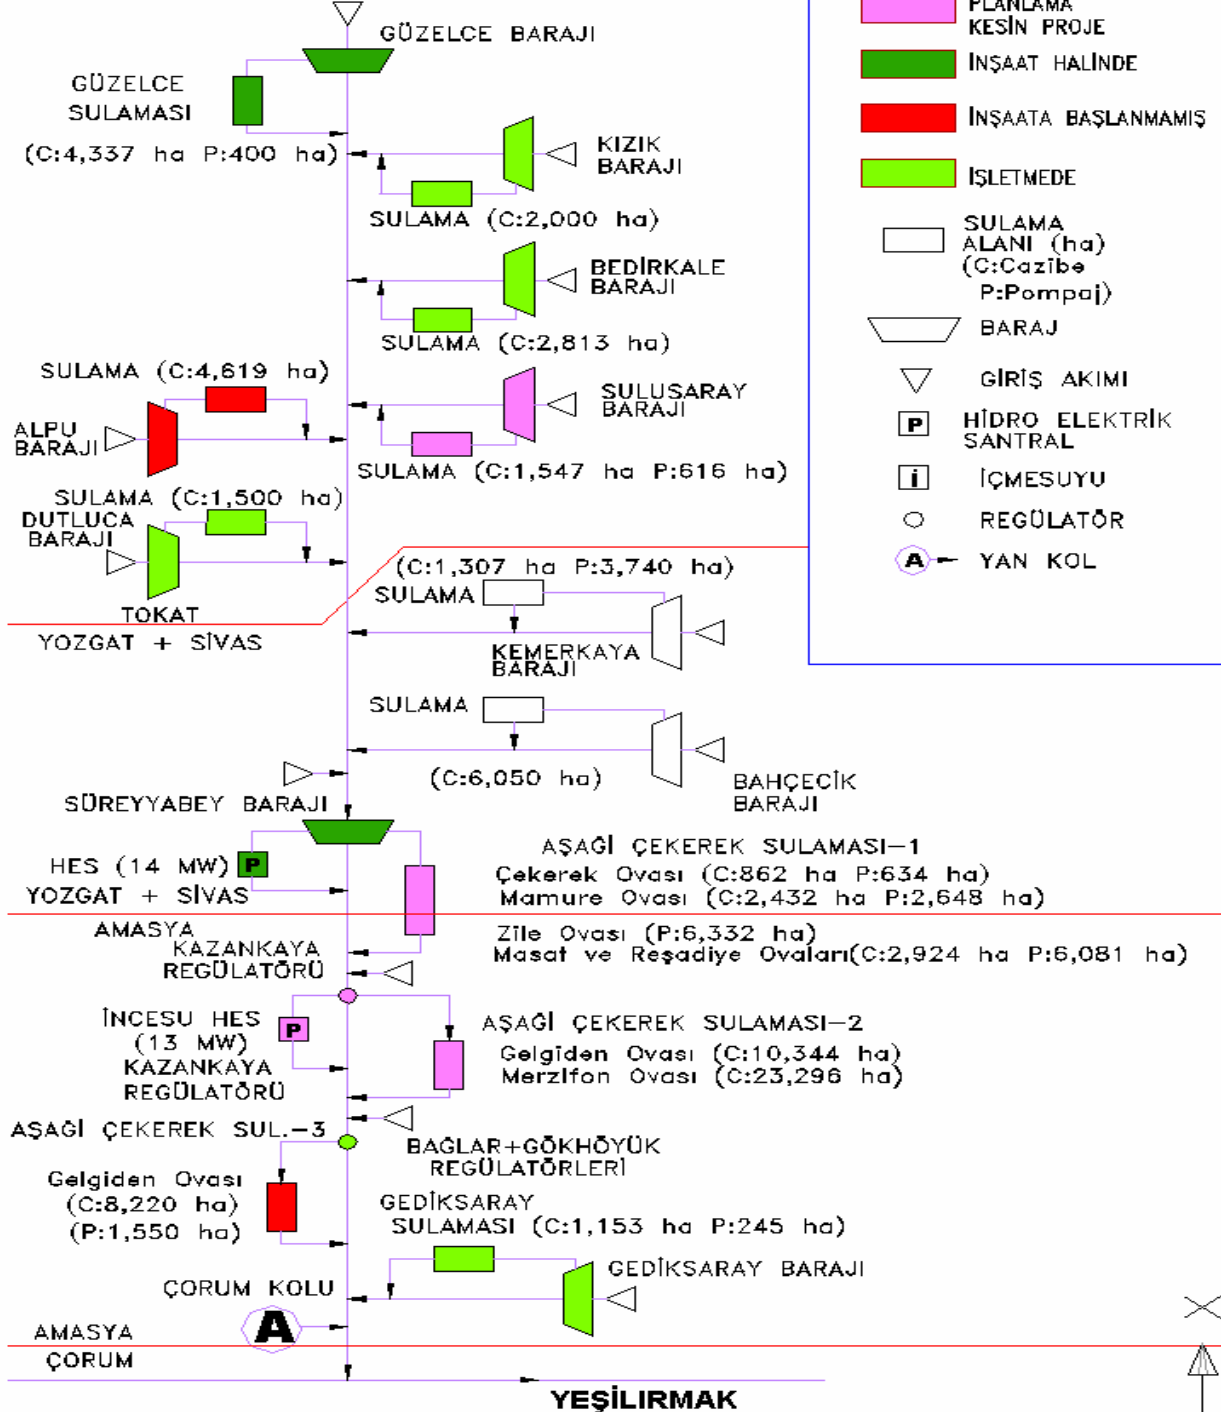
PLANLAMA KESİN PROJE

İNŞAAT HALİNDE

İNŞAATA BAŞLANMAMIŞ

İŞLETMEDE

SULAMA ALANI (ha) (C:Cazibe P:Pompaj)

BARAJ

GİRİŞ AKIMI

HİDRO ELEKTRİK SANTRAL

İÇMESUYU

REGÜLATÖR

YAN KOL

GÜZELCE BARAJI

GÜZELCE SULAMASI (C:4,337 ha P:400 ha)

KIZIK BARAJI

SULAMA (C:2,000 ha)

BEDİRKALE BARAJI

SULAMA (C:2,813 ha)

SULAMA (C:4,619 ha)

ALPU BARAJI

SULUSARAY BARAJI

SULAMA (C:1,547 ha P:616 ha)

SULAMA (C:1,500 ha)

DUTLUCA BARAJI

TOKAT

YOZGAT + SİVAS

(C:1,307 ha P:3,740 ha)

SULAMA

KEMERKAYA BARAJI

SULAMA

(C:6,050 ha)

BAHÇECİK BARAJI

SÜREYYABEY BARAJI

AŞAĞI ÇEKEREK SULAMASI–1

Çekerek Ovası (C:862 ha P:634 ha)

Mamure Ovası (C:2,432 ha P:2,648 ha)

HES (14 MW)

YOZGAT + SİVAS

AMASYA

KAZANKAYA REGÜLATÖRÜ

Zile Ovası (P:6,332 ha)

Masat ve Reşadiye Ovaları(C:2,924 ha P:6,081 ha)

İNCESU HES (13 MW)

KAZANKAYA REGÜLATÖRÜ

AŞAĞI ÇEKEREK SULAMASI–2

Gelgiden Ovası (C:10,344 ha)

Merzifon Ovası (C:23,296 ha)

AŞAĞI ÇEKEREK SUL.–3

BAĞLAR+GÖKHÖYÜK REGÜLATÖRLERİ

Gelgiden Ovası (C:8,220 ha) (P:1,550 ha)

GEDİKSARAY SULAMASI (C:1,153 ha P:245 ha)

GEDİKSARAY BARAJI

ÇORUM KOLU

A

AMASYA

ÇORUM

YEŞİLIRMAK